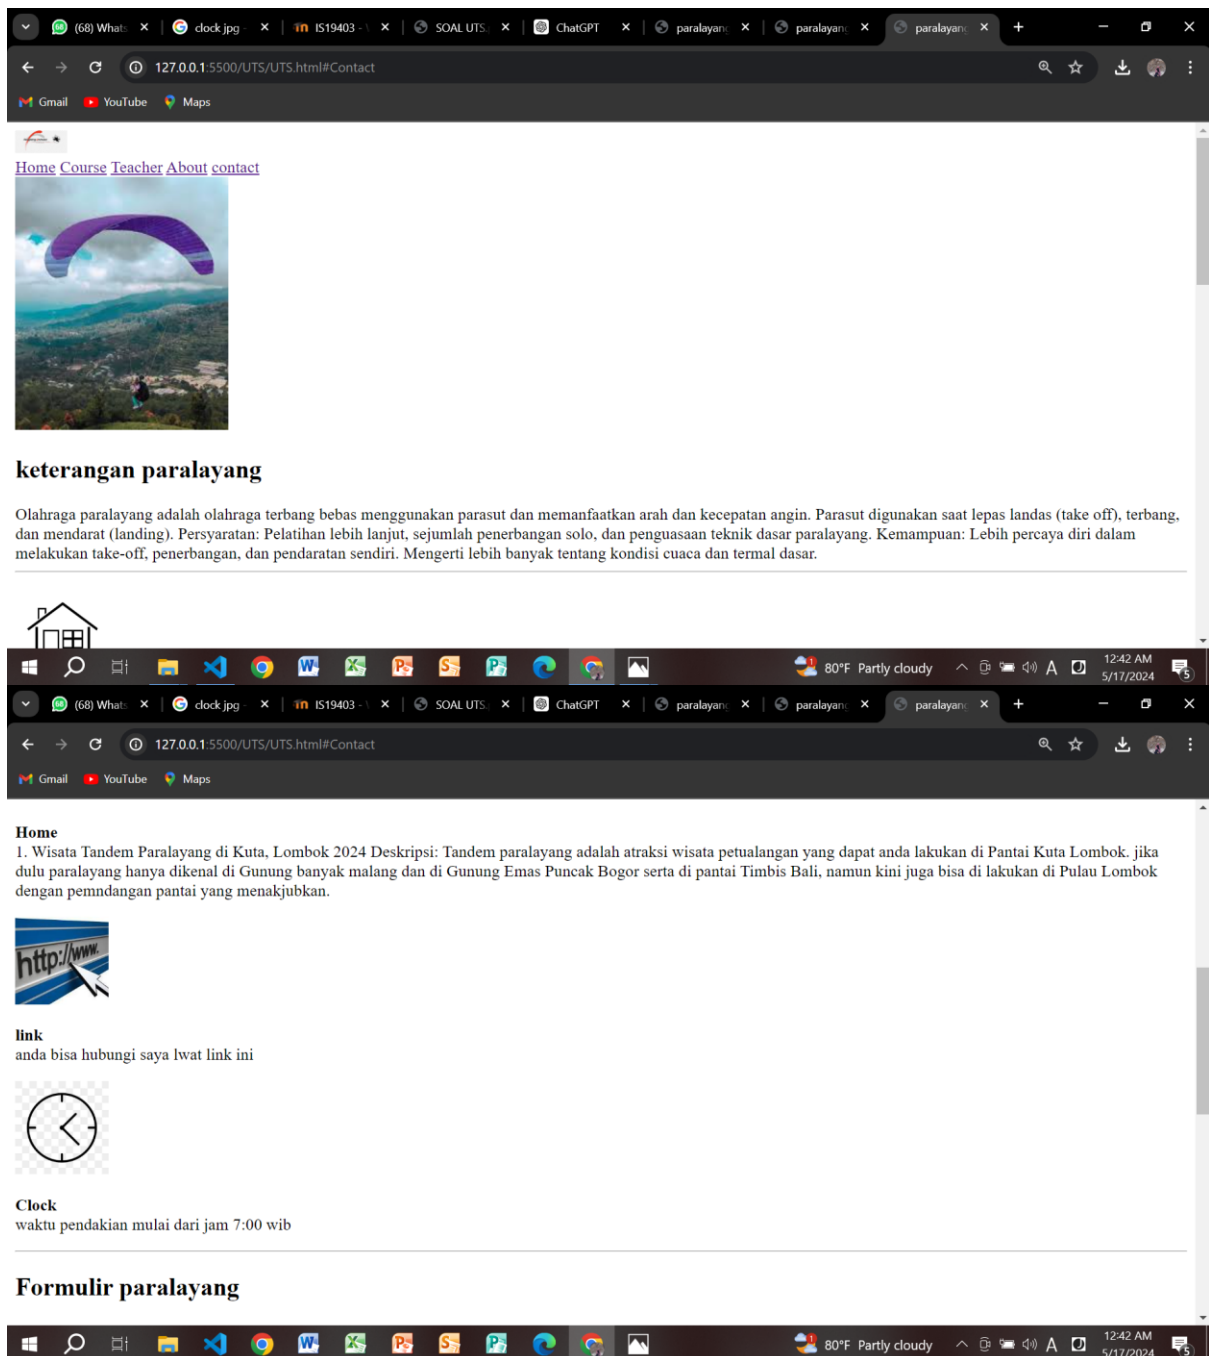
(68) Whats ✕ clock jpg ✕ IS19403 ✕ SOAL UTS ✕ ChatGPT ✕ paralayang ✕ paralayang ✕ paralayang ✕ +

127.0.0.1:5500/UTS/UTS.html#Contact

Gmail YouTube Maps

Home Course Teacher About contact

keterangan paralayang

Olahraga paralayang adalah olahraga terbang bebas menggunakan parasut dan memanfaatkan arah dan kecepatan angin. Parasut digunakan saat lepas landas (take off), terbang, dan mendarat (landing). Persyaratan: Pelatihan lebih lanjut, sejumlah penerbangan solo, dan penguasaan teknik dasar paralayang. Kemampuan: Lebih percaya diri dalam melakukan take-off, penerbangan, dan pendaratan sendiri. Mengerti lebih banyak tentang kondisi cuaca dan termal dasar.

80°F Partly cloudy 12:42 AM 5/17/2024

(68) Whats ✕ clock jpg ✕ IS19403 ✕ SOAL UTS ✕ ChatGPT ✕ paralayang ✕ paralayang ✕ paralayang ✕ +

127.0.0.1:5500/UTS/UTS.html#Contact

Gmail YouTube Maps

Home
1. Wisata Tandem Paralayang di Kuta, Lombok 2024 Deskripsi: Tandem paralayang adalah atraksi wisata petualangan yang dapat anda lakukan di Pantai Kuta Lombok. jika dulu paralayang hanya dikenal di Gunung banyak malang dan di Gunung Emas Puncak Bogor serta di pantai Timbis Bali, namun kini juga bisa di lakukan di Pulau Lombok dengan pemndangan pantai yang menakjubkan.

http://www.

link
anda bisa hubungi saya lwat link ini

Clock
waktu pendakian mulai dari jam 7:00 wib

Formulir paralayang

80°F Partly cloudy 12:42 AM 5/17/2024